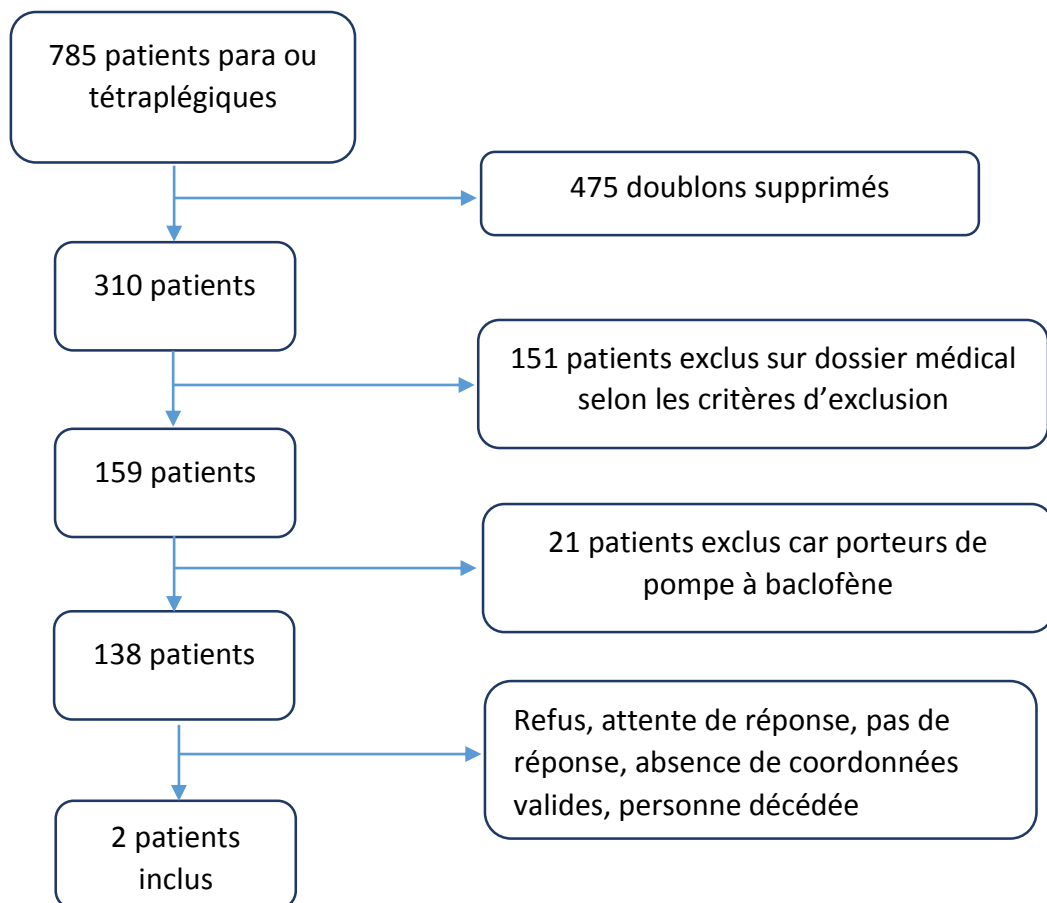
785 patients para ou tétraplégiques

475 doublons supprimés

310 patients

151 patients exclus sur dossier médical selon les critères d'exclusion

159 patients

21 patients exclus car porteurs de pompe à baclofène

138 patients

Refus, attente de réponse, pas de réponse, absence de coordonnées valides, personne décédée

2 patients inclus